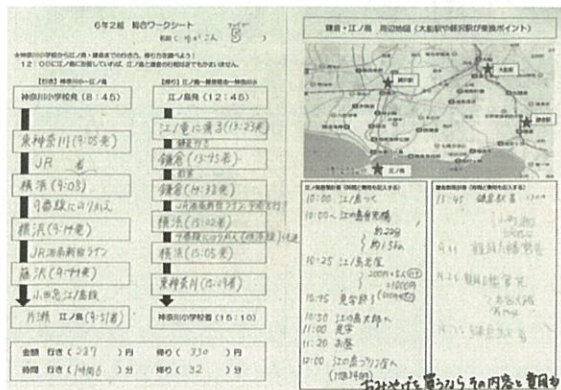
6年2組 総合ワークシート

( ) 班 名前( ) 5

神奈川小学校から江ノ島・鎌倉までの行き方、帰り方を調べよう。
12:00に江ノ島に到着するように、江ノ島と鎌倉の行動計画を立てよう。

【行き】神奈川小→江ノ島

神奈川小学校発(8:45)

東神奈川(9:05発)

JR 着

横浜(9:08)

乗換にのりかえ

横浜(9:14発)

JR湘南新宿ライン

藤沢(9:24着)

小田急江ノ島線

片瀬江ノ島(9:31着)

【帰り】江ノ島・鎌倉散策→神奈川小

江ノ島発(12:45)

江ノ電に乗る(13:23発)

鎌倉(13:53着)

鎌倉(14:13発)

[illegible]

横浜(15:02着)

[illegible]

横浜(15:05発)

東神奈川(15:09着)

神奈川小学校着(15:10)

金額 行き( 287 )円 帰り( 330 )円

時間 行き(1時間6)分 帰り( 32 )分

鎌倉・江ノ島 周辺地図(大船駅や藤沢駅が乗換ポイント)

大船駅

藤沢駅

鎌倉駅

江ノ島

江ノ島散策計画(時間と寄りたい場所)

10:00 江ノ島につく
10:00へ 江の島弁天橋
約20分
約1.5km
10:25 江ノ島水族館
200円×5人
1000円
10:45 見学終了
11:00 江の島大師へ
11:00 見学
11:20 お昼
12:00 江の島エスカーへ
(12:00まで)

鎌倉散策計画(時間と寄りたい場所)

12:45 鎌倉駅着
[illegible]
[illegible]
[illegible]
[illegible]

おみやげを買うならその内容と費用も